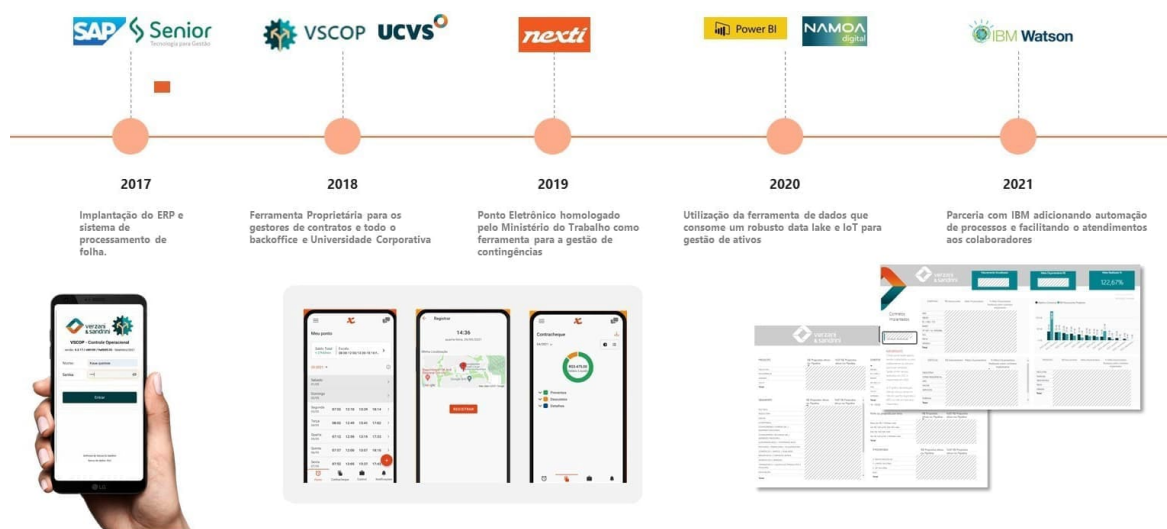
SAP Senior Tecnologia para Gestão

VSCOP UCVS

nexti

Power BI NAMOA digital

IBM Watson

2017

Implantação do ERP e sistema de processamento de folha.

2018

Ferramenta Proprietária para os gestores de contratos e todo o backoffice e Universidade Corporativa

2019

Ponto Eletrônico homologado pelo Ministério do Trabalho como ferramenta para a gestão de contingências

2020

Utilização da ferramenta de dados que consome um robusto data lake e IoT para gestão de ativos

2021

Parceria com IBM adicionando automação de processos e facilitando o atendimentos aos colaboradores

verzani & sandrini

VSCOP - Controle Operacional

Entrar

Meu ponto

Registrar

14:36

REGISTRAR

Contracheque

verzani & sandrini

122,67%